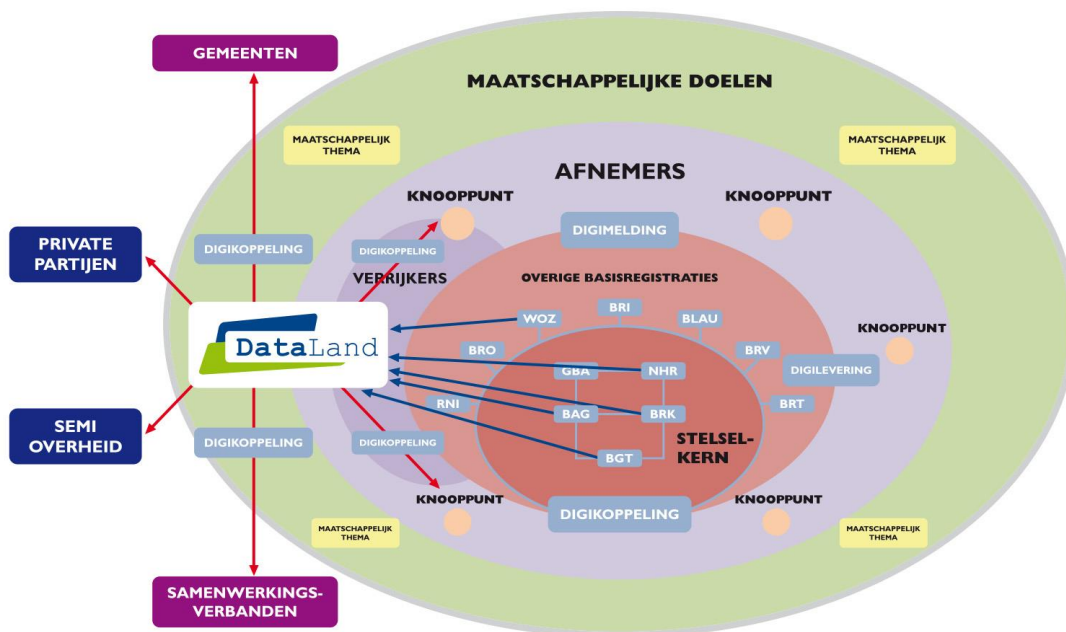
GEMEENTEN

MAATSCHAPPELIJKE DOELEN

MAATSCHAPPELIJK THEMA

MAATSCHAPPELIJK THEMA

AFNEMERS

KNOOPPUNT

KNOOPPUNT

PRIVATE PARTIJEN

DIGIKOPPELING

DIGIKOPPELING

DIGIMELDING

VERRIJKERS

OVERIGE BASISREGISTRATIES

BRI

WOZ

BLAU

KNOOPPUNT

DataLand

BRO

BRV

GBA

NHR

DIGILEVERING

RNI

BAG

BRK

BRT

SEMI OVERHEID

DIGIKOPPELING

DIGIKOPPELING

STELSEL-KERN

BGT

KNOOPPUNT

KNOOPPUNT

DIGIKOPPELING

MAATSCHAPPELIJK THEMA

MAATSCHAPPELIJK THEMA

SAMENWERKINGS-VERBANDEN